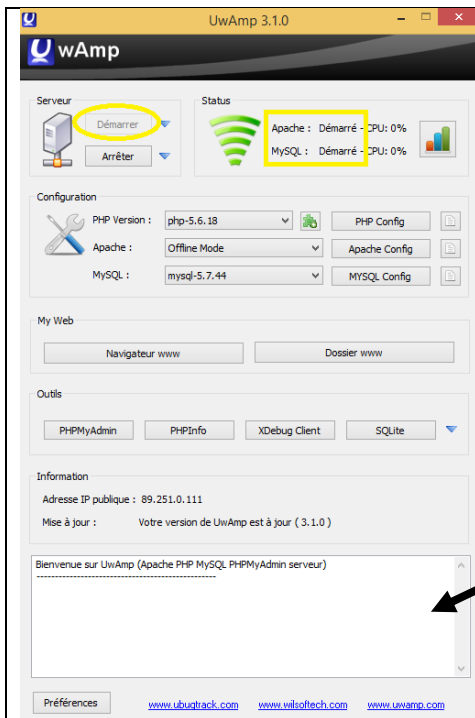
UwAmp 3.1.0

wAmp

Serveur

Démarrer

Arrêter

Status

Apache : Démarré - CPU: 0%

MySQL : Démarré - CPU: 0%

Configuration

PHP Version : php-5.6.18

PHP Config

Apache : Offline Mode

Apache Config

MySQL : mysql-5.7.44

MYSQL Config

My Web

Navigateur www

Dossier www

Outils

PHPMyAdmin

PHPInfo

XDebug Client

SQLite

Information

Adresse IP publique : 89.251.0.111

Mise à jour : Votre version de UwAmp est à jour ( 3.1.0 )

Bienvenue sur UwAmp (Apache PHP MySQL PHPMyAdmin serveur)
--------------------------------------------------

Préférences

www.ubugtrack.com

www.wilsoftech.com

www.uwamp.com